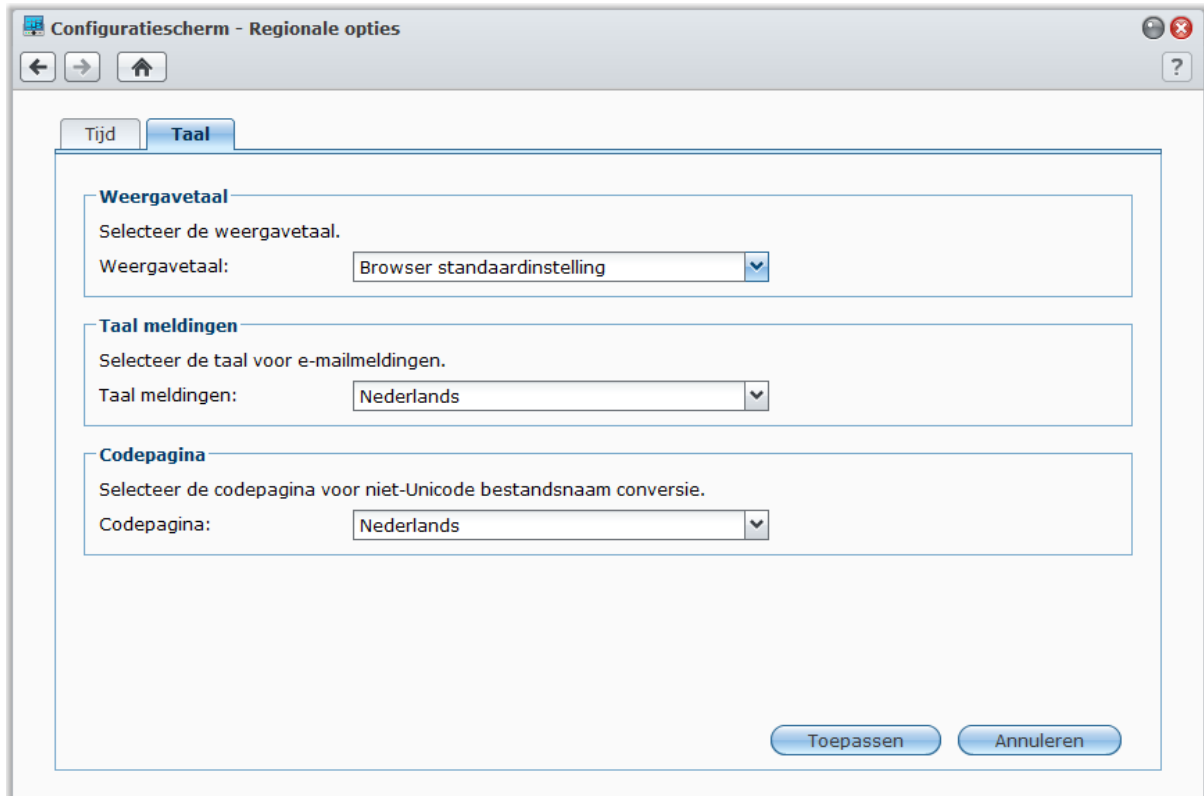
Configuratiescherm - Regionale opties

?

Tijd Taal

Weergavetaal

Selecteer de weergavetaal.

Weergavetaal: Browser standaardinstelling

Taal meldingen

Selecteer de taal voor e-mailmeldingen.

Taal meldingen: Nederlands

Codepagina

Selecteer de codepagina voor niet-Unicode bestandsnaam conversie.

Codepagina: Nederlands

Toepassen Annuleren